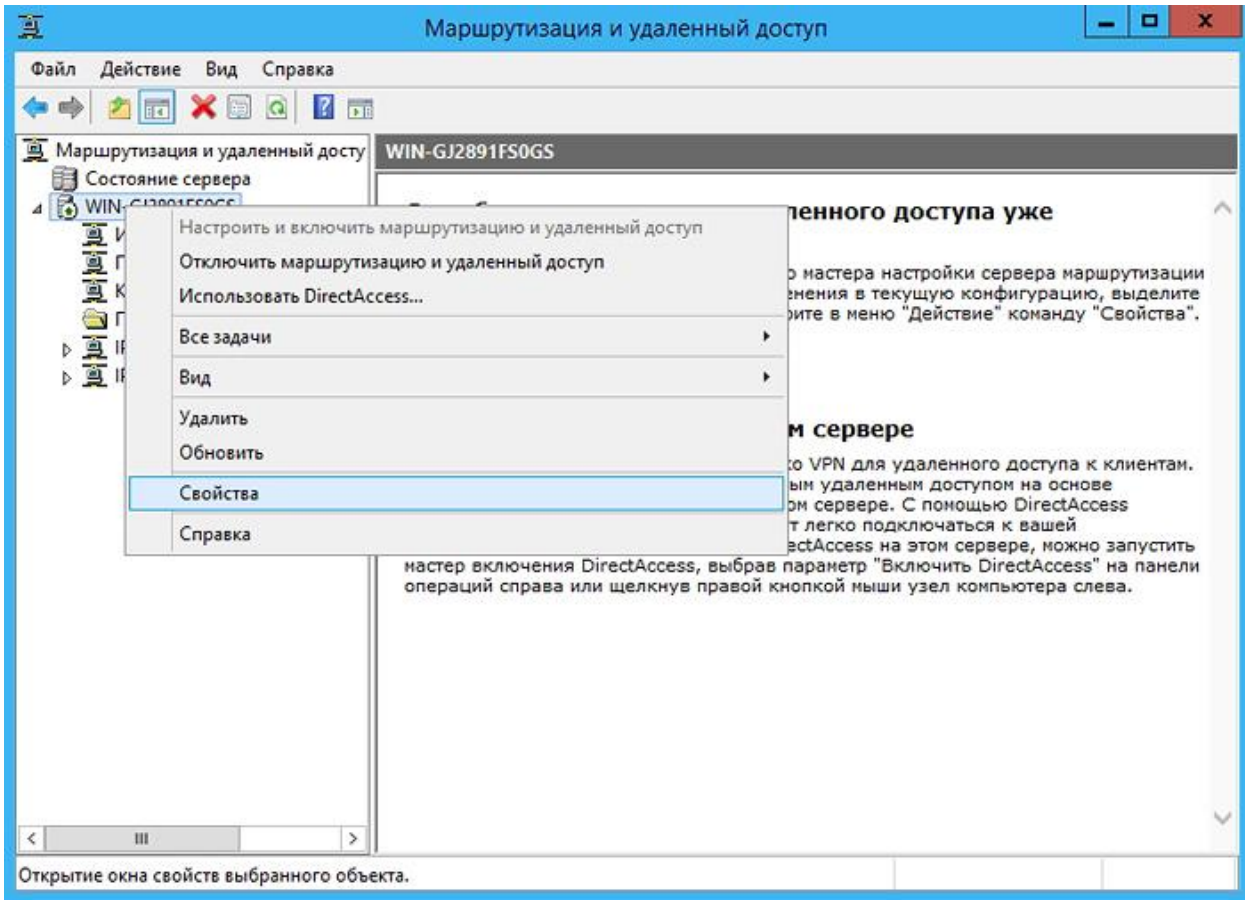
Маршрутизация и удаленный доступ

Файл Действие Вид Справка

Маршрутизация и удаленный досту
Состояние сервера
WIN-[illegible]
И
П
К
П
IF
IF

WIN-GJ2891FS0GS

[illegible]ленного доступа уже

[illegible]о мастера настройки сервера маршрутизации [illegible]нения в текущую конфигурацию, выделите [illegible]рите в меню "Действие" команду "Свойства".

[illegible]м сервере

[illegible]о VPN для удаленного доступа к клиентам. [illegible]ым удаленным доступом на основе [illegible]ом сервере. С помощью DirectAccess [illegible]т легко подключаться к вашей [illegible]ectAccess на этом сервере, можно запустить мастер включения DirectAccess, выбрав параметр "Включить DirectAccess" на панели операций справа или щелкнув правой кнопкой мыши узел компьютера слева.

Настроить и включить маршрутизацию и удаленный доступ
Отключить маршрутизацию и удаленный доступ
Использовать DirectAccess...
Все задачи
Вид
Удалить
Обновить
Свойства
Справка

Открытие окна свойств выбранного объекта.